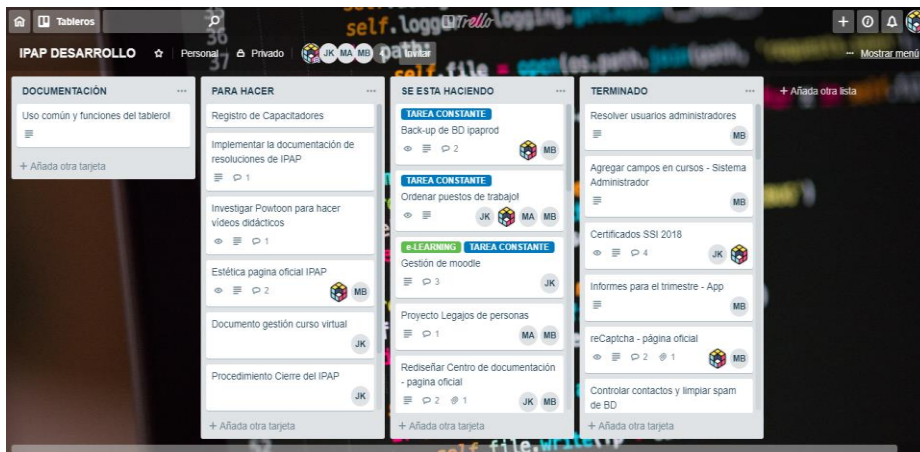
Tableros

Trello

IPAP DESARROLLO ☆ Personal Privado JK MA MB Invitar

... Mostrar menú

DOCUMENTACIÓN ...

Uso común y funciones del tablero!

+ Añada otra tarjeta

PARA HACER ...

Registro de Capacitadores

Implementar la documentación de resoluciones de IPAP

1

Investigar Powtoon para hacer videos didácticos

1

Estética pagina oficial IPAP

2 MB

Documento gestión curso virtual

JK

Procedimiento Cierre del IPAP

JK

+ Añada otra tarjeta

SE ESTA HACIENDO ...

TAREA CONSTANTE

Back-up de BD ipaprod

2 MB

TAREA CONSTANTE

Ordenar puestos de trabajo!

JK MA MB

e-LEARNING TAREA CONSTANTE

Gestión de moodle

3 JK

Proyecto Legajos de personas

1 MA MB

Rediseñar Centro de documentación - pagina oficial

2 1 JK MB

+ Añada otra tarjeta

TERMINADO ...

Resolver usuarios administradores

MB

Agregar campos en cursos - Sistema Administrador

MB

Certificados SSI 2018

4 JK

Informes para el trimestre - App

MB

reCaptcha - página oficial

2 1 MB

Controlar contactos y limpiar spam de BD

+ Añada otra tarjeta

+ Añada otra lista